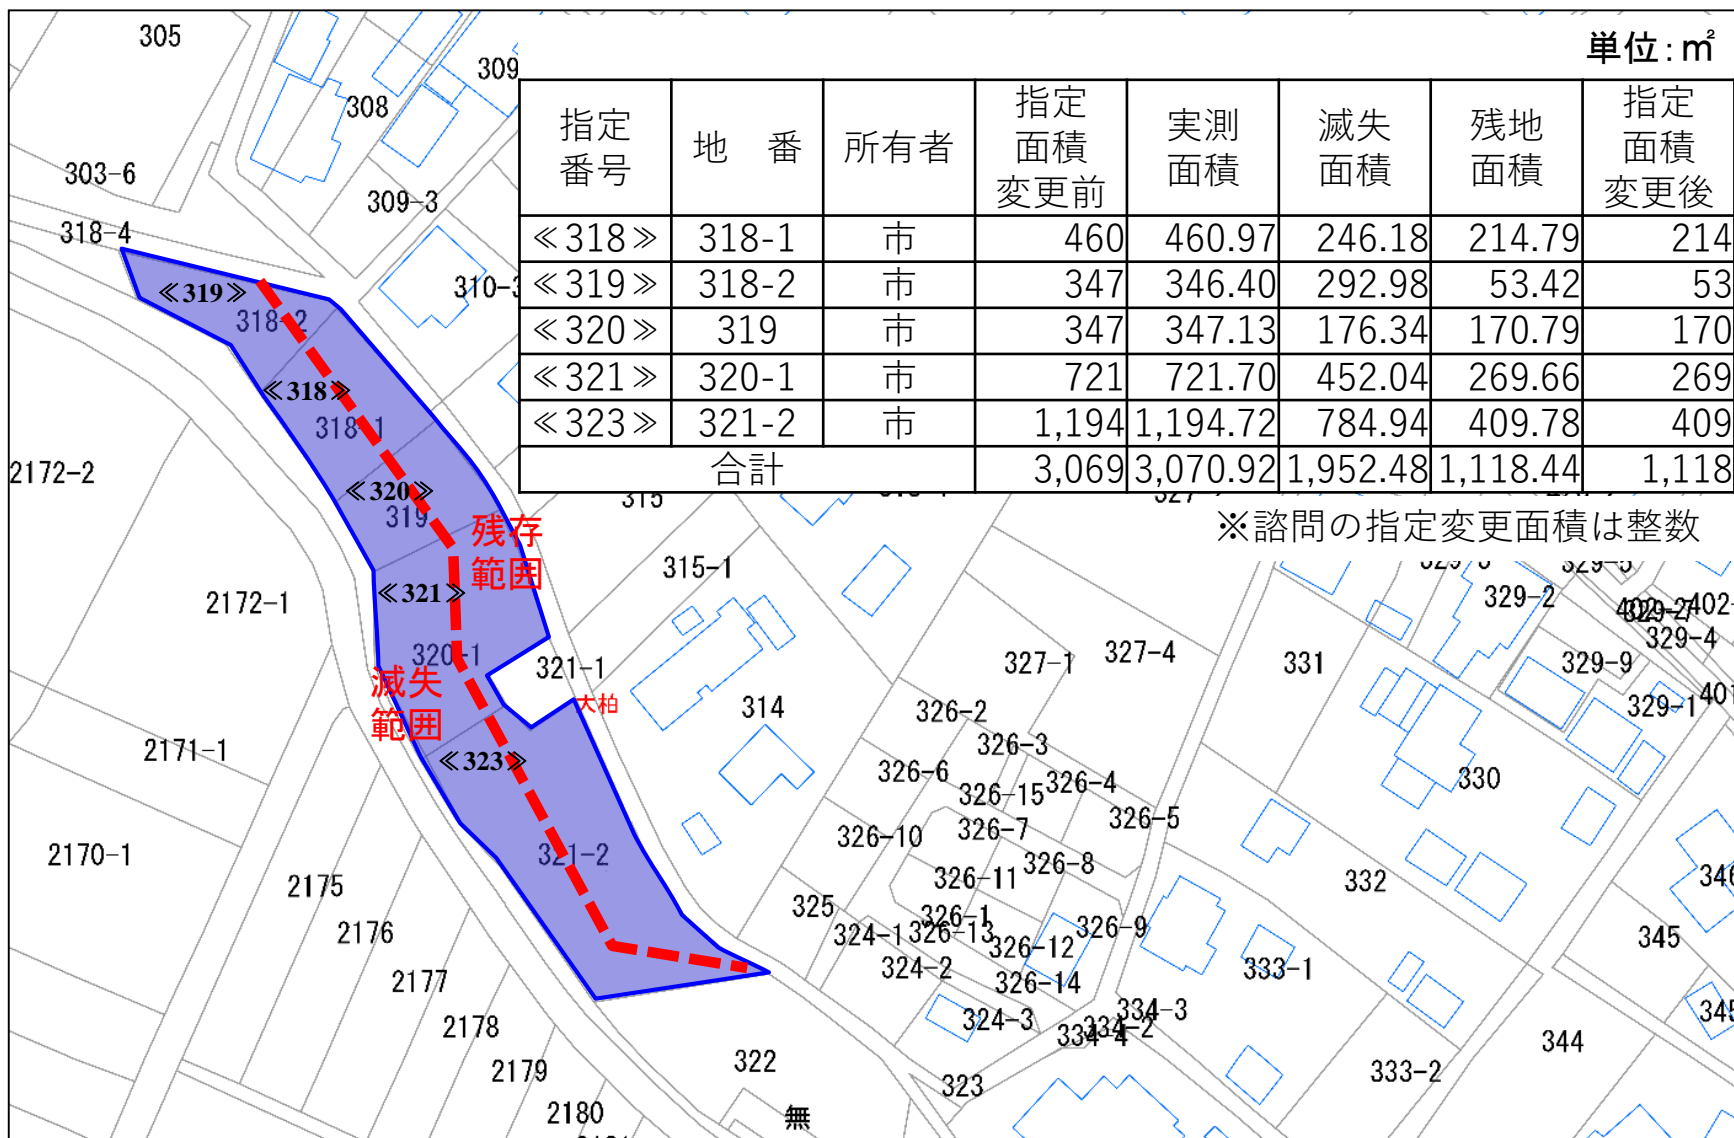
単位：㎡

| 指定番号 | 地　番 | 所有者 | 指定面積変更前 | 実測面積 | 滅失面積 | 残地面積 | 指定面積変更後 |
|---|---|---|---|---|---|---|---|
| ≪318≫ | 318-1 | 市 | 460 | 460.97 | 246.18 | 214.79 | 214 |
| ≪319≫ | 318-2 | 市 | 347 | 346.40 | 292.98 | 53.42 | 53 |
| ≪320≫ | 319 | 市 | 347 | 347.13 | 176.34 | 170.79 | 170 |
| ≪321≫ | 320-1 | 市 | 721 | 721.70 | 452.04 | 269.66 | 269 |
| ≪323≫ | 321-2 | 市 | 1,194 | 1,194.72 | 784.94 | 409.78 | 409 |
| 合計 | | | 3,069 | 3,070.92 | 1,952.48 | 1,118.44 | 1,118 |

※諮問の指定変更面積は整数

305
308
309
303-6
309-3
318-4
310-3
≪319≫
318-2
≪318≫
318-1
≪320≫
319
残存範囲
2172-2
315-1
2172-1
≪321≫
320-1
321-1
大柏
滅失範囲
314
327-1
327-4
331
329-2
329-4
329-9
329-1
2171-1
≪323≫
326-2
326-3
326-6
326-15
326-4
330
326-5
326-7
326-10
321-2
2170-1
326-8
326-11
332
2175
325
326-1
326-13
326-9
2176
324-1
326-12
324-2
333-1
345
2177
326-14
334-3
2178
324-3
334-2
344
322
2179
333-2
323
2180
無